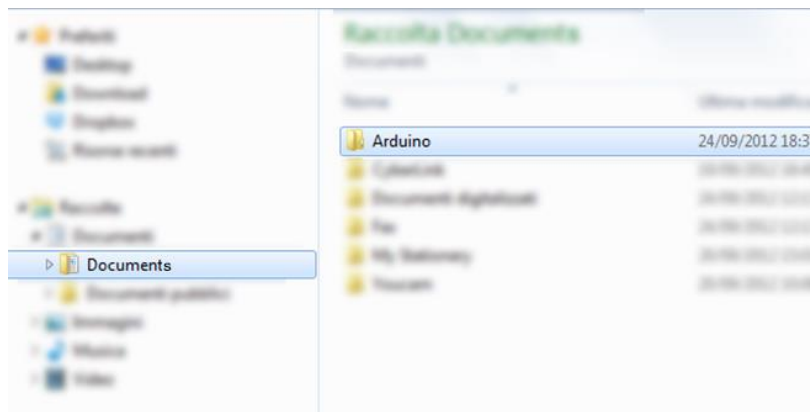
Preferiti
Desktop
Download
Dropbox
Risorse recenti

Raccolte
Documenti
Documents
Documenti pubblici
Immagini
Musica
Video

Raccolta Documenti
Documenti

Nome
Ultima modifica

Arduino 24/09/2012 18:3
CyberLink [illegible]
Documenti digitalizzati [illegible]
Fax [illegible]
My Stationery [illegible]
Youcam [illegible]